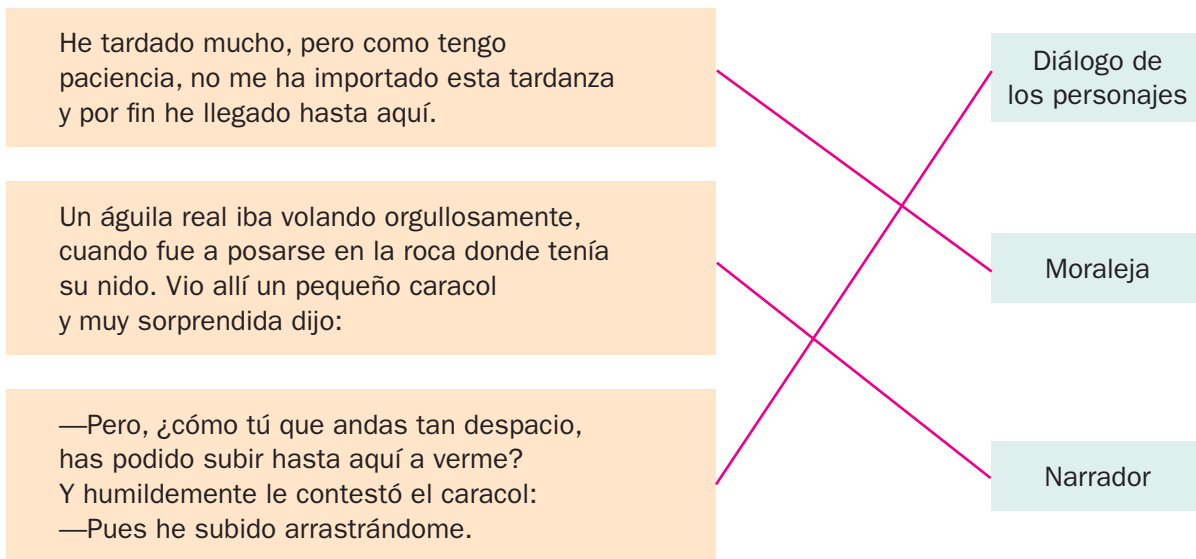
He tardado mucho, pero como tengo paciencia, no me ha importado esta tardanza y por fin he llegado hasta aquí.

Un águila real iba volando orgullosamente, cuando fue a posarse en la roca donde tenía su nido. Vio allí un pequeño caracol y muy sorprendida dijo:

—Pero, ¿cómo tú que andas tan despacio, has podido subir hasta aquí a verme?
Y humildemente le contestó el caracol:
—Pues he subido arrastrándome.

Diálogo de los personajes

Moraleja

Narrador